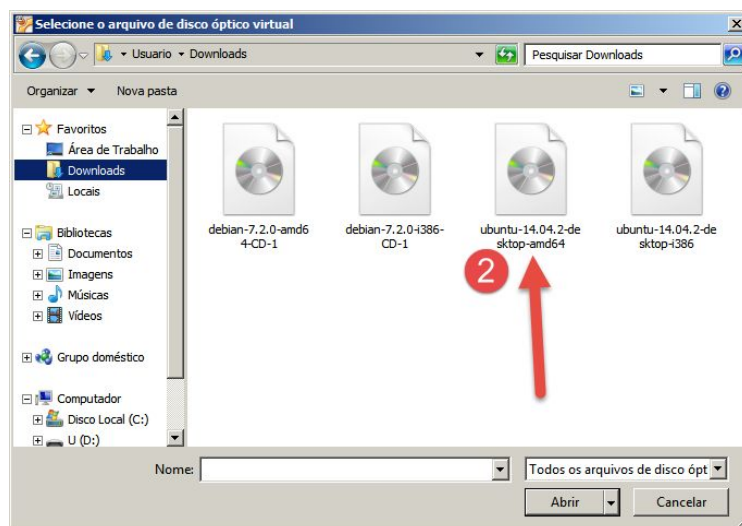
Selecione o arquivo de disco óptico virtual

Usuario ▸ Downloads

Pesquisar Downloads

Organizar ▾ Nova pasta

Favoritos
Área de Trabalho
Downloads
Locais

Bibliotecas
Documentos
Imagens
Músicas
Vídeos

Grupo doméstico

Computador
Disco Local (C:)
U (D:)

debian-7.2.0-amd64-CD-1

debian-7.2.0-i386-CD-1

ubuntu-14.04.2-desktop-amd64

ubuntu-14.04.2-desktop-i386

2

Nome:

Todos os arquivos de disco ópt

Abrir

Cancelar